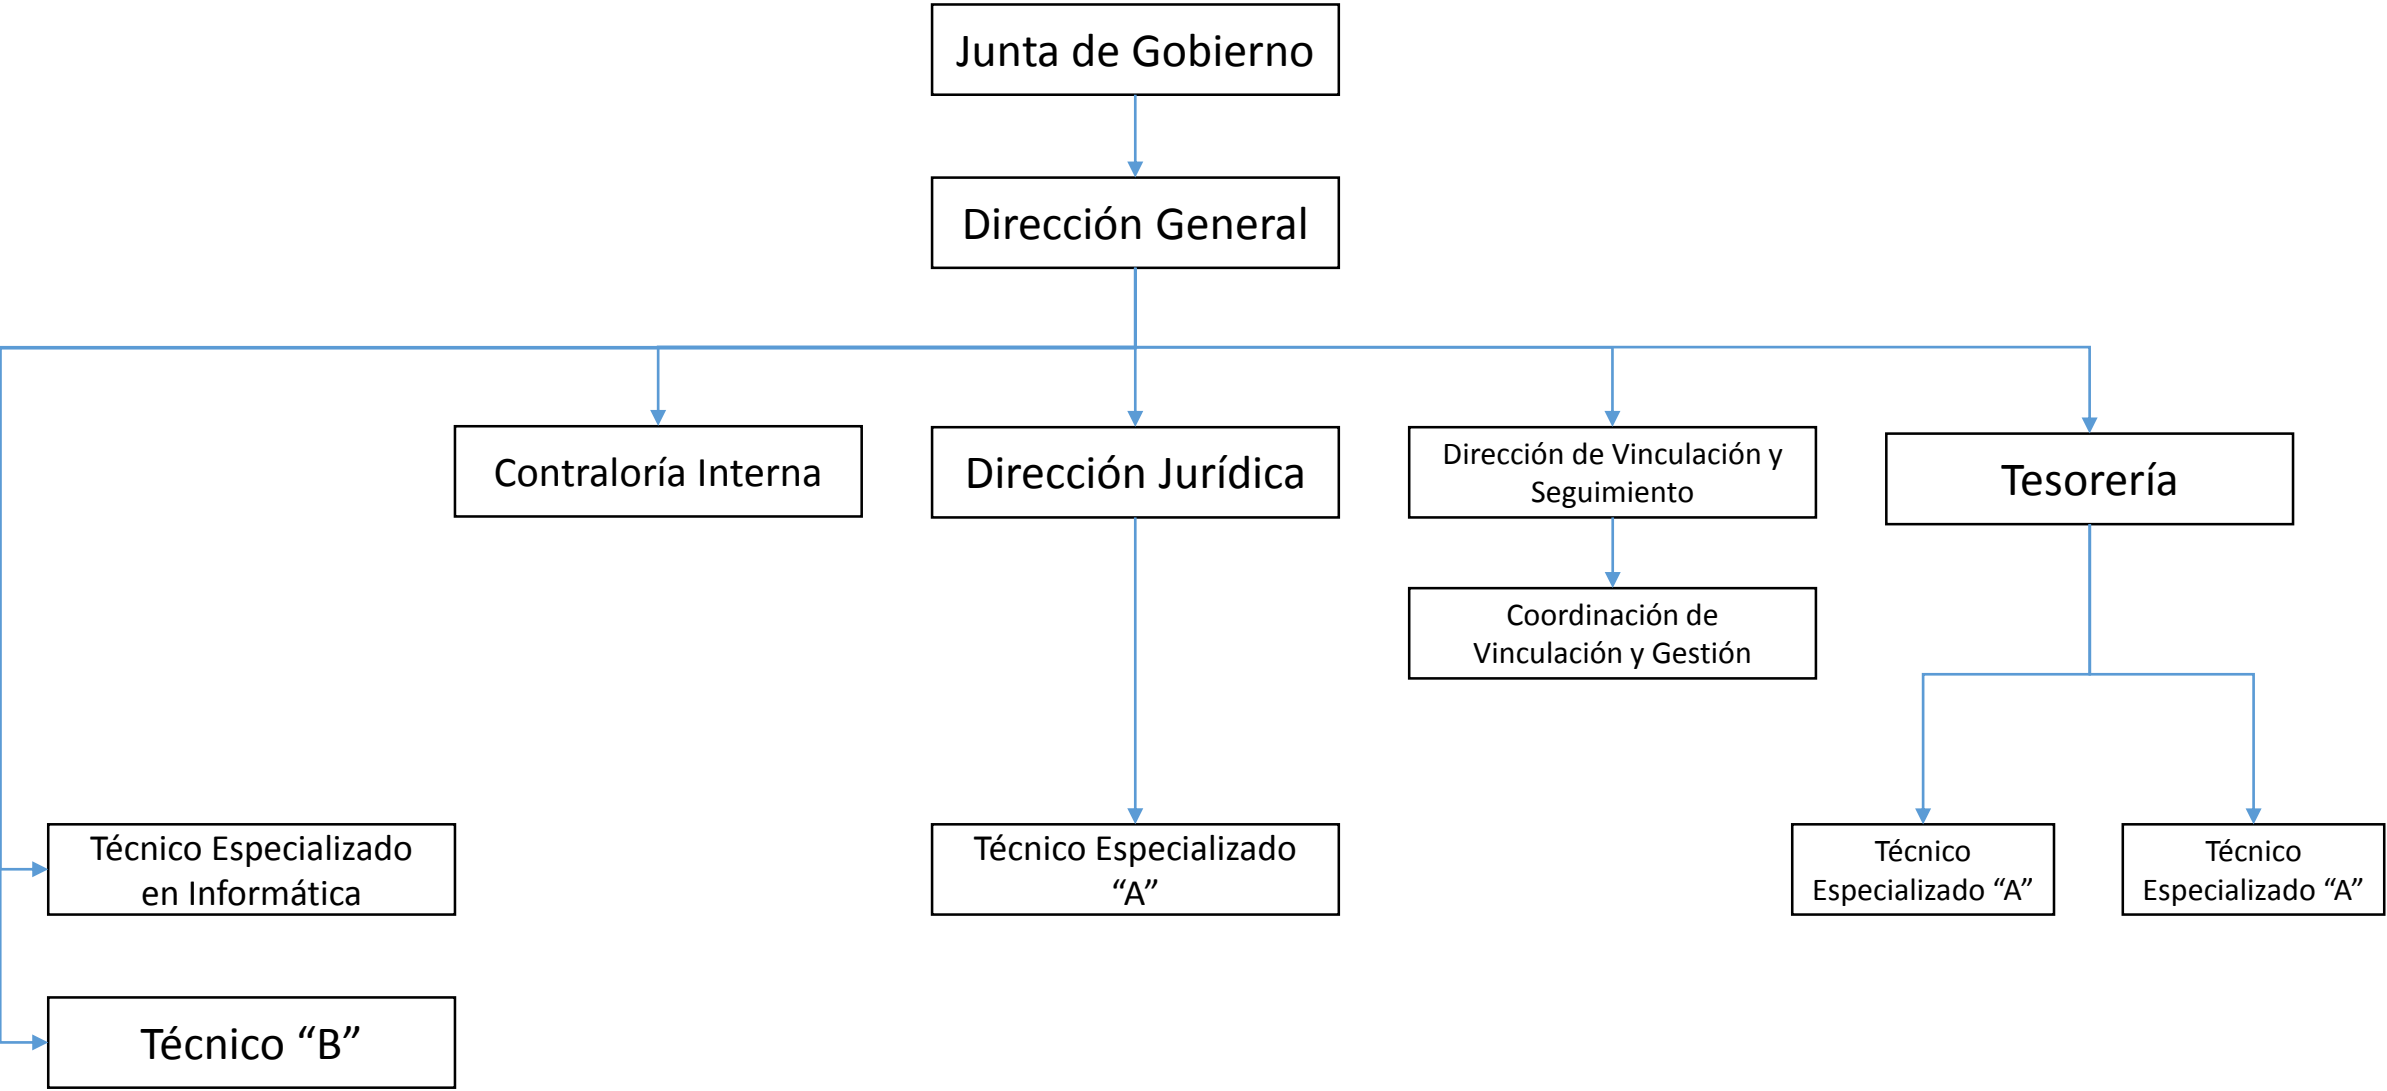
Junta de Gobierno

Dirección General

Contraloría Interna

Dirección Jurídica

Dirección de Vinculación y Seguimiento

Tesorería

Coordinación de Vinculación y Gestión

Técnico Especializado en Informática

Técnico Especializado “A”

Técnico Especializado “A”

Técnico Especializado “A”

Técnico “B”